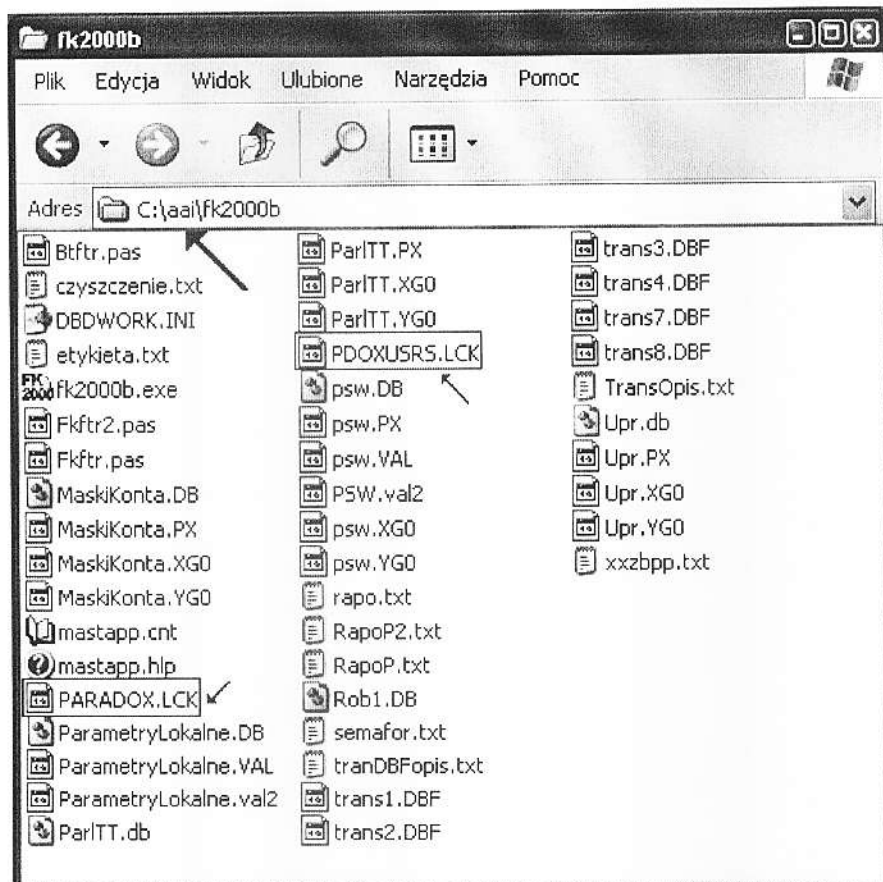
fk2000b

Plik Edycja Widok Ulubione Narzędzia Pomoc

Adres C:\aai\fk2000b

Btftr.pas
czyszczenie.txt
DBDWORK.INI
etykieta.txt
fk2000b.exe
Fkftr2.pas
Fkftr.pas
MaskiKonta.DB
MaskiKonta.PX
MaskiKonta.XG0
MaskiKonta.YG0
mastapp.cnt
mastapp.hlp
PARADOX.LCK
ParametryLokalne.DB
ParametryLokalne.VAL
ParametryLokalne.val2
ParlTT.db

ParlTT.PX
ParlTT.XG0
ParlTT.YG0
PDOXUSRS.LCK
psw.DB
psw.PX
psw.VAL
PSW.val2
psw.XG0
psw.YG0
rapo.txt
RapoP2.txt
RapoP.txt
Rob1.DB
semafor.txt
tranDBFopis.txt
trans1.DBF
trans2.DBF

trans3.DBF
trans4.DBF
trans7.DBF
trans8.DBF
TransOpis.txt
Upr.db
Upr.PX
Upr.XG0
Upr.YG0
xxzbpp.txt